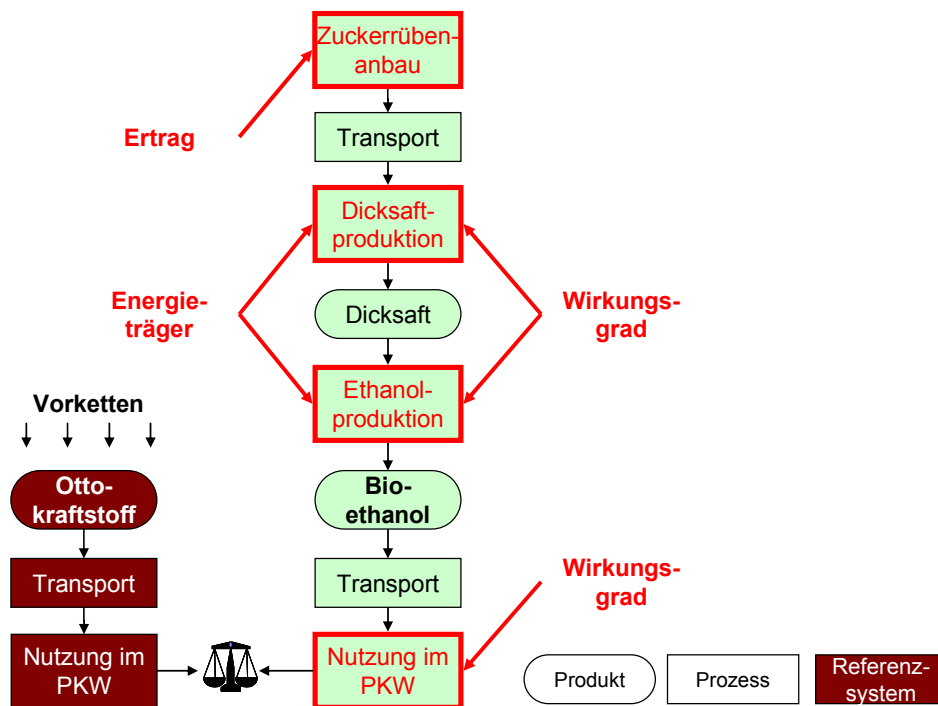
Zuckerrübenanbau

Ertrag

Transport

Dicksaftproduktion

Energieträger

Dicksaft

Wirkungsgrad

Ethanolproduktion

Vorketten

Ottokraftstoff

Bioethanol

Transport

Transport

Wirkungsgrad

Nutzung im PKW

Nutzung im PKW

Produkt

Prozess

Referenzsystem